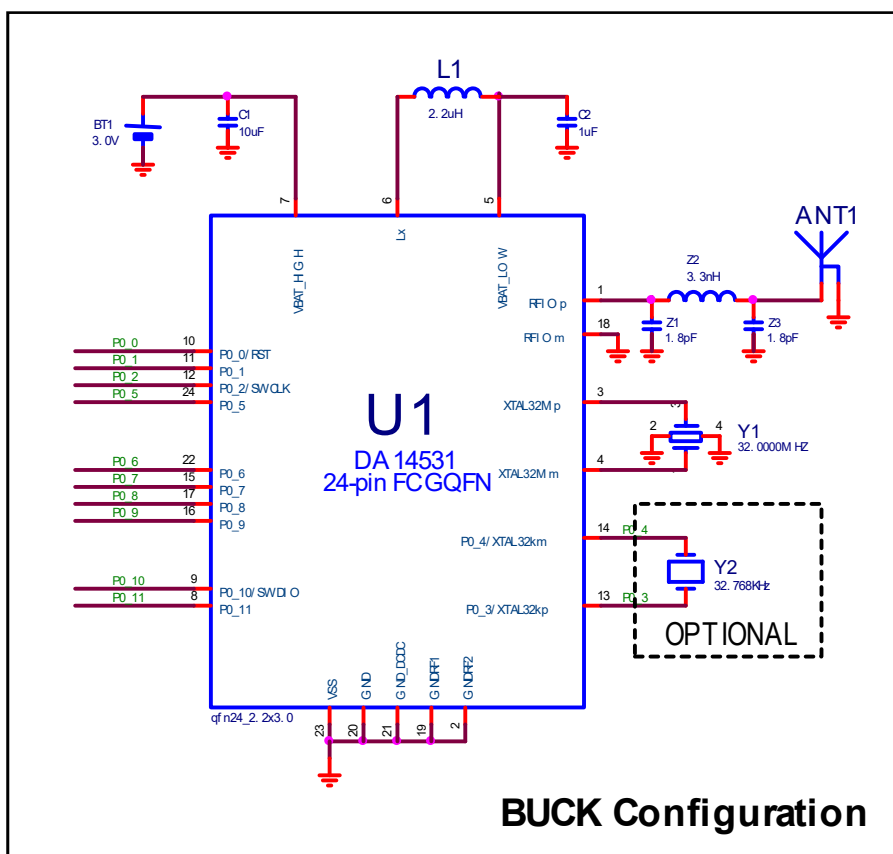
L1
2.2uH
BT1
3.0V
C1
10uF
C2
1uF
7
6
5
VBAT_HIGH
Lx
VBAT_LOW
ANT1
Z2
3.3nH
RFIOp
1
RFIOm
18
Z1
1.8pF
Z3
1.8pF
P0_0 10 P0_0/RST
P0_1 11 P0_1
P0_2 12 P0_2/SWCLK
P0_5 24 P0_5
U1
DA14531
24-pin FCGQFN
XTAL32Mp
3
2
4
Y1
32.0000MHZ
XTAL32Mm
4
P0_6 22 P0_6
P0_7 15 P0_7
P0_8 17 P0_8
P0_9 16 P0_9
P0_4/XTAL32km
14 P0_4
Y2
32.768KHz
P0_10 9 P0_10/SWDIO
P0_11 8 P0_11
P0_3/XTAL32kp
13 P0_3
OPTIONAL
VSS
GND
GND_DCDC
GNDRF1
GNDRF2
qfn24_2.2x3.0
23
20
21
19
2
BUCK Configuration